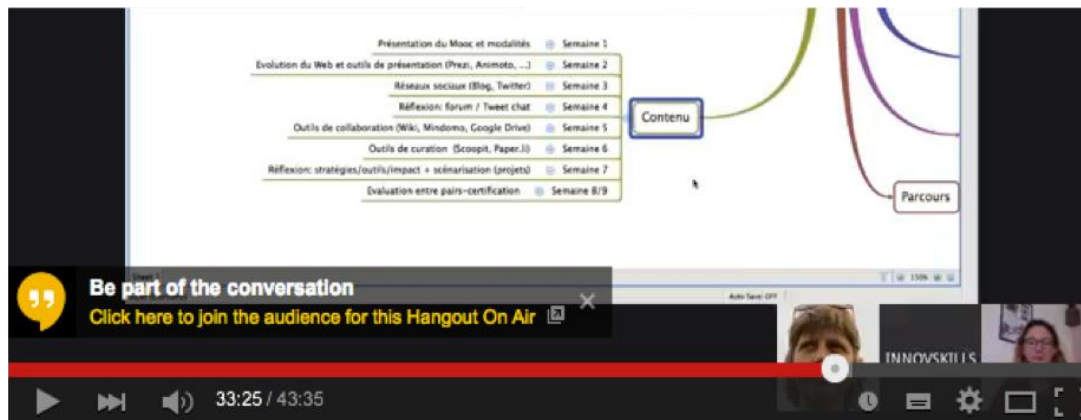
Présentation du Mooc et modalités Semaine 1
Evolution du Web et outils de présentation (Prezi, Animoto, ...) Semaine 2
Réseaux sociaux (Blog, Twitter) Semaine 3
Réflexion: forum / Tweet chat Semaine 4
Outils de collaboration (Wiki, Mindomo, Google Drive) Semaine 5
Outils de curation (Scoopit, Paper.li) Semaine 6
Réflexion: stratégies/outils/impact + scénarisation (projets) Semaine 7
Evaluation entre pairs-certification Semaine 8/9

Contenu

Parcours

Sheet 1

150%

Auto Save: OFF

Be part of the conversation
Click here to join the audience for this Hangout On Air

INNOVSKILLS

33:25 / 43:35